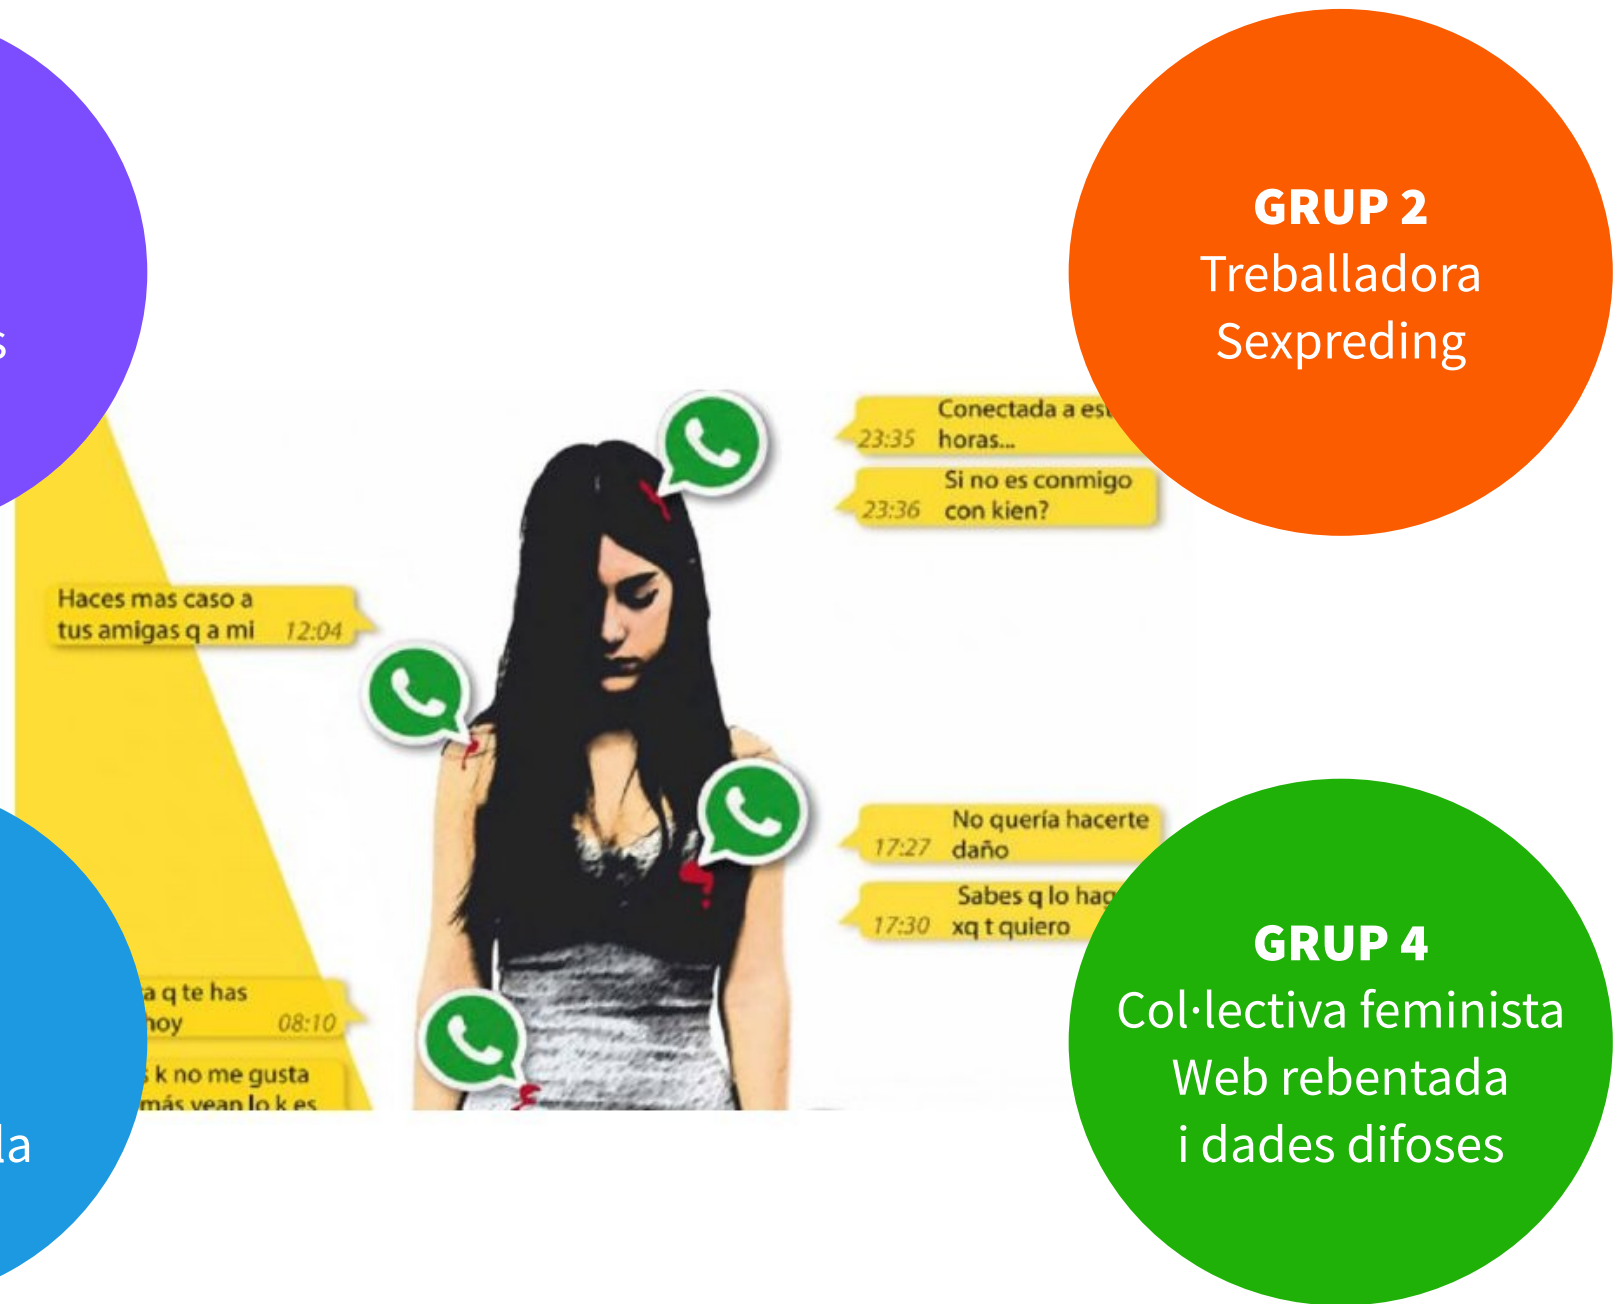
s

GRUP 2
Treballadora
Sexpreding

Conectada a es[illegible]
23:35 horas...

Si no es conmigo
23:36 con kien?

Haces mas caso a tus amigas q a mi 12:04

No quería hacerte
17:27 daño

Sabes q lo hag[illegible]
17:30 xq t quiero

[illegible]a q te has
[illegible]hoy 08:10

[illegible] k no me gusta
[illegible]más vean lo k es

la

GRUP 4
Col·lectiva feminista
Web rebentada
i dades difoses